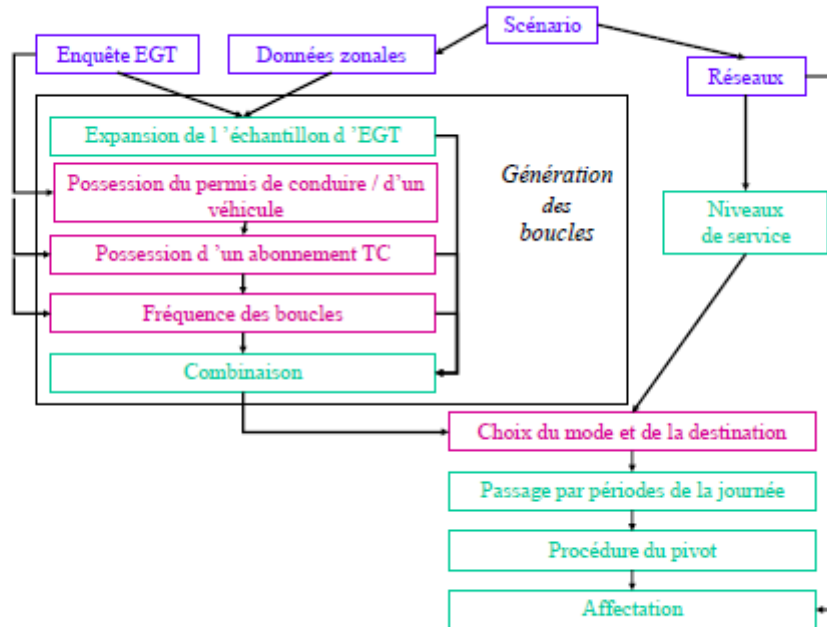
Scénario

Enquête EGT

Données zonales

Réseaux

Expansion de l 'échantillon d 'EGT

Possession du permis de conduire / d'un véhicule

Possession d 'un abonnement TC

Fréquence des boucles

Combinaison

Génération des boucles

Niveaux de service

Choix du mode et de la destination

Passage par périodes de la journée

Procédure du pivot

Affectation